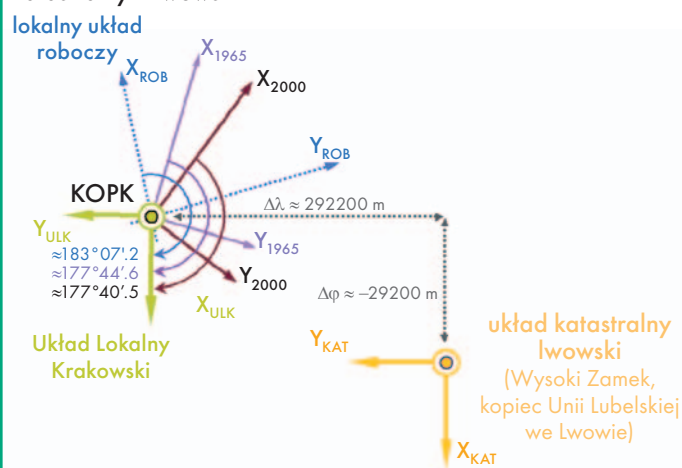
lokalny układ roboczy

$X_{ROB}$

$X_{1965}$

$X_{2000}$

$Y_{ROB}$

KOPK

$\Delta\lambda \approx 292200$ m

$Y_{ULK}$

$Y_{1965}$

≈183°07'.2
≈177°44'.6
≈177°40'.5

$Y_{2000}$

$X_{ULK}$

$\Delta\varphi \approx -29200$ m

Układ Lokalny Krakowski

$Y_{KAT}$

układ katastralny lwowski
(Wysoki Zamek, kopiec Unii Lubelskiej we Lwowie)

$X_{KAT}$